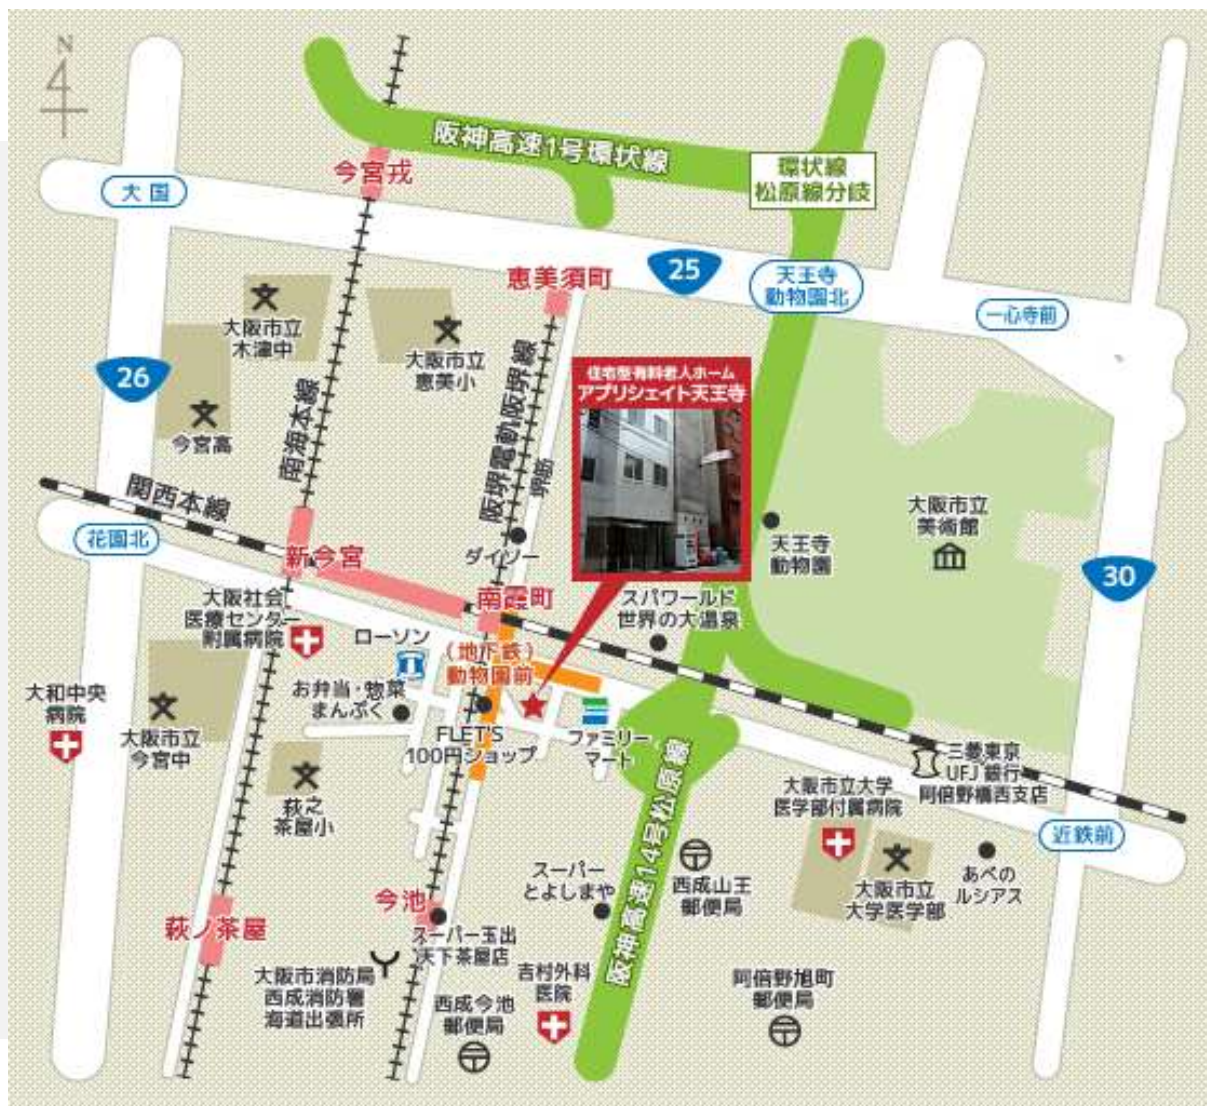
N

阪神高速1号環状線

環状線
松原線分岐

今宮戎

大国

25

恵美須町

天王寺
動物園北

一心寺前

大阪市立
木津中

大阪市立
恵美小

26

今宮高

南海本線

阪堺電軌阪堺線

堺筋

住宅型有料老人ホーム
アプリシェイト天王寺

関西本線

花園北

新今宮

ダイソー

天王寺
動物園

大阪市立
美術館

30

大阪社会
医療センター
附属病院

南霞町

スパワールド
世界の大温泉

ローソン

(地下鉄)
動物園前

大和中央
病院

お弁当・惣菜
まんぷく

大阪市立
今宮中

FLET'S
100円ショップ

ファミリー
マート

三菱東京
UFJ銀行
阿倍野橋西支店

萩之
茶屋小

大阪市立大学
医学部付属病院

近鉄前

スーパー
とよしまや

西成山王
郵便局

あべの
ルシアス

大阪市立
大学医学部

阪神高速14号松原線

今池

萩ノ茶屋

スーパー玉出
天下茶屋店

大阪市消防局
西成消防署
海道出張所

吉村外科
医院

西成今池
郵便局

阿倍野旭町
郵便局